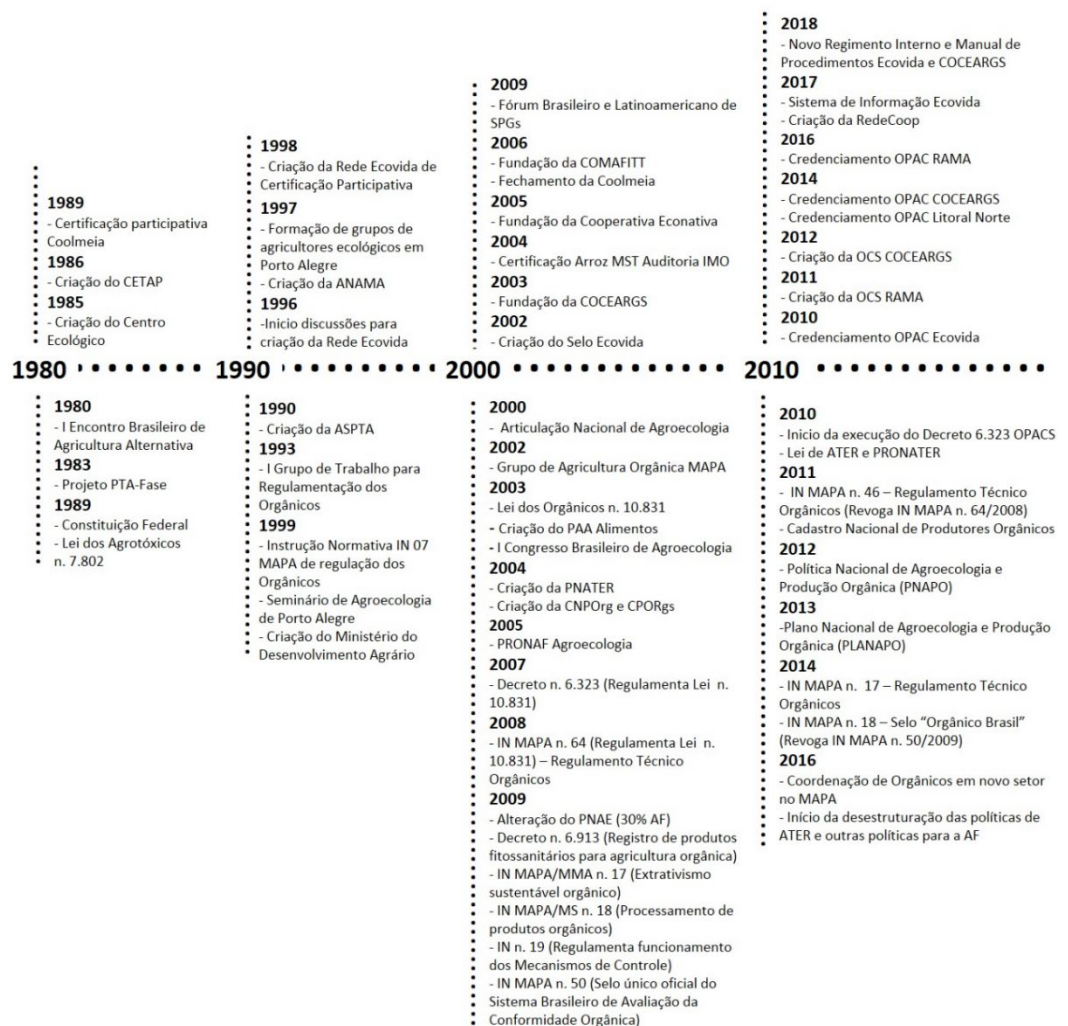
1989
- Certificação participativa Coolmeia
1986
- Criação do CETAP
1985
- Criação do Centro Ecológico

1998
- Criação da Rede Ecovida de Certificação Participativa
1997
- Formação de grupos de agricultores ecológicos em Porto Alegre
- Criação da ANAMA
1996
-Inicio discussões para criação da Rede Ecovida

2009
- Fórum Brasileiro e Latinoamericano de SPGs
2006
- Fundação da COMAFITT
- Fechamento da Coolmeia
2005
- Fundação da Cooperativa Econativa
2004
- Certificação Arroz MST Auditoria IMO
2003
- Fundação da COCEARGS
2002
- Criação do Selo Ecovida

2018
- Novo Regimento Interno e Manual de Procedimentos Ecovida e COCEARGS
2017
- Sistema de Informação Ecovida
- Criação da RedeCoop
2016
- Credenciamento OPAC RAMA
2014
- Credenciamento OPAC COCEARGS
- Credenciamento OPAC Litoral Norte
2012
- Criação da OCS COCEARGS
2011
- Criação da OCS RAMA
2010
- Credenciamento OPAC Ecovida

1980 1990 2000 2010

1980
- I Encontro Brasileiro de Agricultura Alternativa
1983
- Projeto PTA-Fase
1989
- Constituição Federal
- Lei dos Agrotóxicos n. 7.802

1990
- Criação da ASPTA
1993
- I Grupo de Trabalho para Regulamentação dos Orgânicos
1999
- Instrução Normativa IN 07 MAPA de regulação dos Orgânicos
- Seminário de Agroecologia de Porto Alegre
- Criação do Ministério do Desenvolvimento Agrário

2000
- Articulação Nacional de Agroecologia
2002
- Grupo de Agricultura Orgânica MAPA
2003
- Lei dos Orgânicos n. 10.831
- Criação do PAA Alimentos
- I Congresso Brasileiro de Agroecologia
2004
- Criação da PNATER
- Criação da CNPOrg e CPORgs
2005
- PRONAF Agroecologia
2007
- Decreto n. 6.323 (Regulamenta Lei n. 10.831)
2008
- IN MAPA n. 64 (Regulamenta Lei n. 10.831) – Regulamento Técnico Orgânicos
2009
- Alteração do PNAE (30% AF)
- Decreto n. 6.913 (Registro de produtos fitossanitários para agricultura orgânica)
- IN MAPA/MMA n. 17 (Extrativismo sustentável orgânico)
- IN MAPA/MS n. 18 (Processamento de produtos orgânicos)
- IN n. 19 (Regulamenta funcionamento dos Mecanismos de Controle)
- IN MAPA n. 50 (Selo único oficial do Sistema Brasileiro de Avaliação da Conformidade Orgânica)

2010
- Inicio da execução do Decreto 6.323 OPACS
- Lei de ATER e PRONATER
2011
- IN MAPA n. 46 – Regulamento Técnico Orgânicos (Revoga IN MAPA n. 64/2008)
- Cadastro Nacional de Produtores Orgânicos
2012
- Política Nacional de Agroecologia e Produção Orgânica (PNAPO)
2013
-Plano Nacional de Agroecologia e Produção Orgânica (PLANAPO)
2014
- IN MAPA n. 17 – Regulamento Técnico Orgânicos
- IN MAPA n. 18 – Selo "Orgânico Brasil" (Revoga IN MAPA n. 50/2009)
2016
- Coordenação de Orgânicos em novo setor no MAPA
- Início da desestruturação das políticas de ATER e outras políticas para a AF